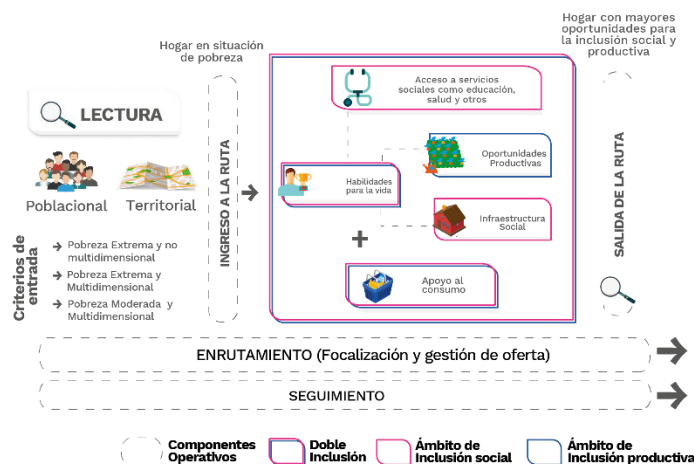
Hogar con mayores oportunidades para la inclusión social y productiva

Hogar en situación de pobreza

LECTURA

Poblacional

Territorial

Criterios de entrada

Pobreza Extrema y no multidimensional

Pobreza Extrema y Multidimensional

Pobreza Moderada y Multidimensional

INGRESO A LA RUTA

Acceso a servicios sociales como educación, salud y otros

Habilidades para la vida

Oportunidades Productivas

Infraestructura Social

+

Apoyo al consumo

SALIDA DE LA RUTA

ENRUTAMIENTO (Focalización y gestión de oferta)

SEGUIMIENTO

Componentes Operativos

Doble Inclusión

Ámbito de Inclusión social

Ámbito de Inclusión productiva